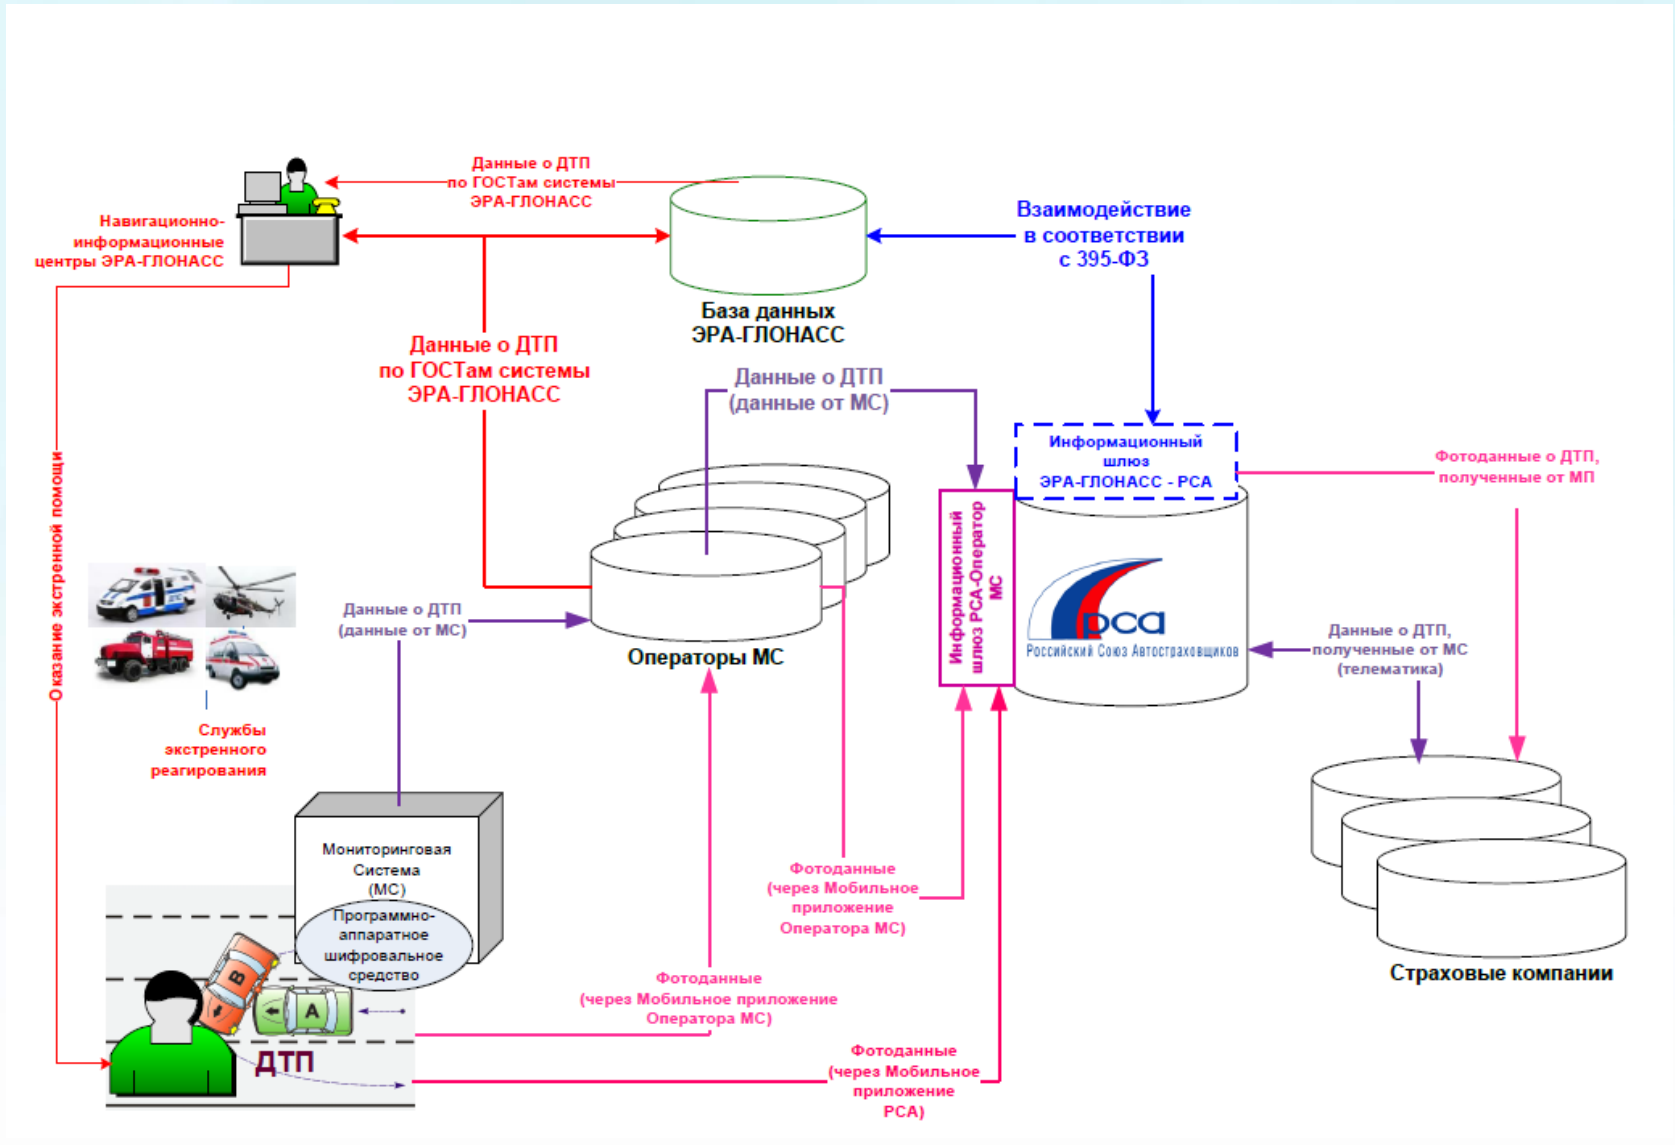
Данные о ДТП по ГОСТам системы ЭРА-ГЛОНАСС

Навигационно-информационные центры ЭРА-ГЛОНАСС

Взаимодействие в соответствии с 395-ФЗ

База данных ЭРА-ГЛОНАСС

Данные о ДТП по ГОСТам системы ЭРА-ГЛОНАСС

Данные о ДТП (данные от МС)

Информационный шлюз ЭРА-ГЛОНАСС - РСА

Фотоданные о ДТП, полученные от МП

Оказание экстренной помощи

Данные о ДТП (данные от МС)

Операторы МС

Информационный шлюз РСА-Оператор МС

РСА
Российский Союз Автостраховщиков

Данные о ДТП, полученные от МС (телематика)

Службы экстренного реагирования

Мониторинговая Система (МС)

Программно-аппаратное шифровальное средство

Фотоданные (через Мобильное приложение Оператора МС)

Страховые компании

Фотоданные (через Мобильное приложение Оператора МС)

B

A

ДТП

Фотоданные (через Мобильное приложение РСА)